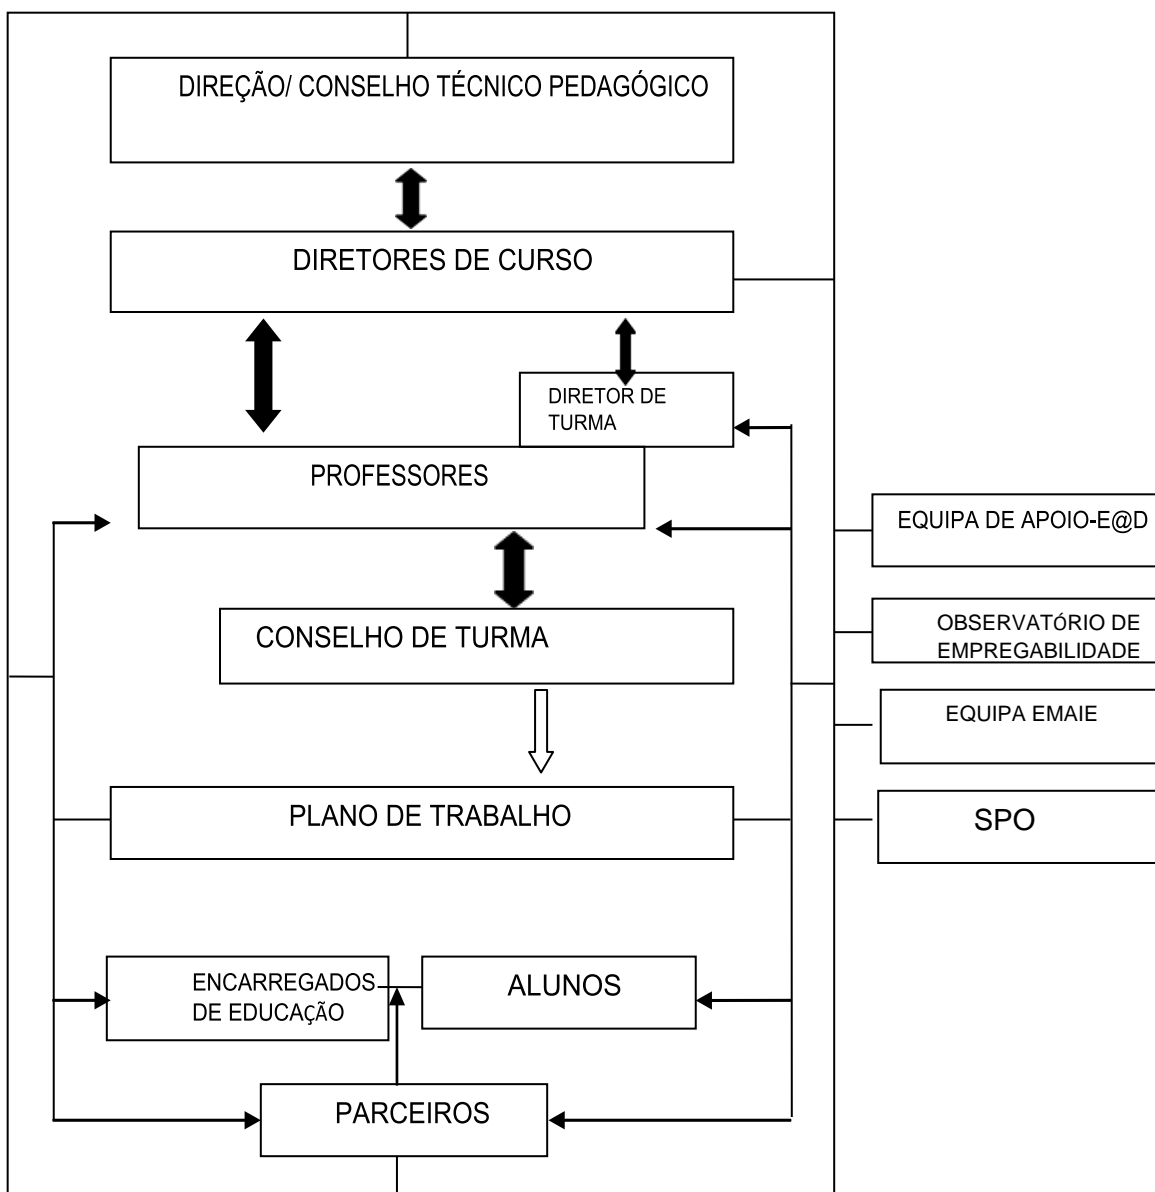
DIREÇÃO/ CONSELHO TÉCNICO PEDAGÓGICO

DIRETORES DE CURSO

DIRETOR DE TURMA

PROFESSORES

EQUIPA DE APOIO-E@D

CONSELHO DE TURMA

OBSERVATÓRIO DE EMPREGABILIDADE

EQUIPA EMAIE

PLANO DE TRABALHO

SPO

ENCARREGADOS DE EDUCAÇÃO

ALUNOS

PARCEIROS